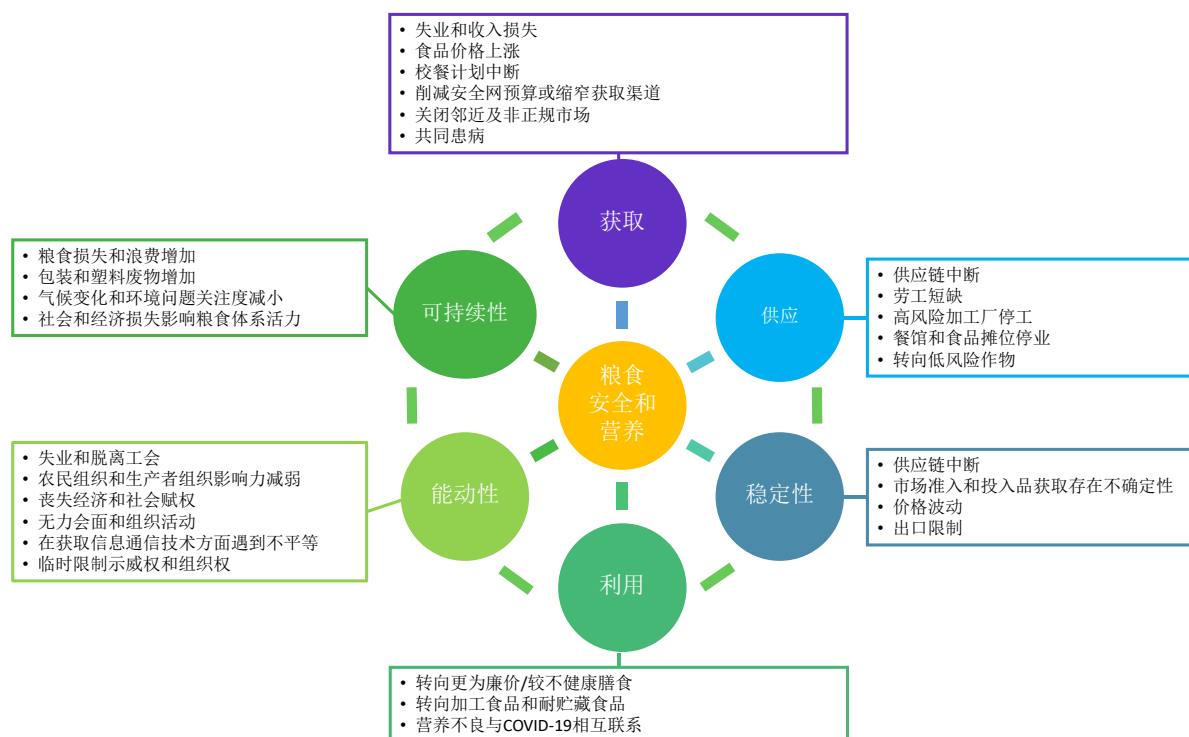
• 失业和收入损失
• 食品价格上涨
• 校餐计划中断
• 削减安全网预算或缩窄获取渠道
• 关闭邻近及非正规市场
• 共同患病

获取

• 粮食损失和浪费增加
• 包装和塑料废物增加
• 气候变化和环境问题关注度减小
• 社会和经济损失影响粮食体系活力

可持续性

供应

• 供应链中断
• 劳工短缺
• 高风险加工厂停工
• 餐馆和食品摊位停业
• 转向低风险作物

粮食安全和营养

• 失业和脱离工会
• 农民组织和生产者组织影响力减弱
• 丧失经济和社会赋权
• 无力会面和组织活动
• 在获取信息通信技术方面遇到不平等
• 临时限制示威权和组织权

能动性

稳定性

• 供应链中断
• 市场准入和投入品获取存在不确定性
• 价格波动
• 出口限制

利用

• 转向更为廉价/较不健康膳食
• 转向加工食品和耐贮藏食品
• 营养不良与COVID-19相互联系